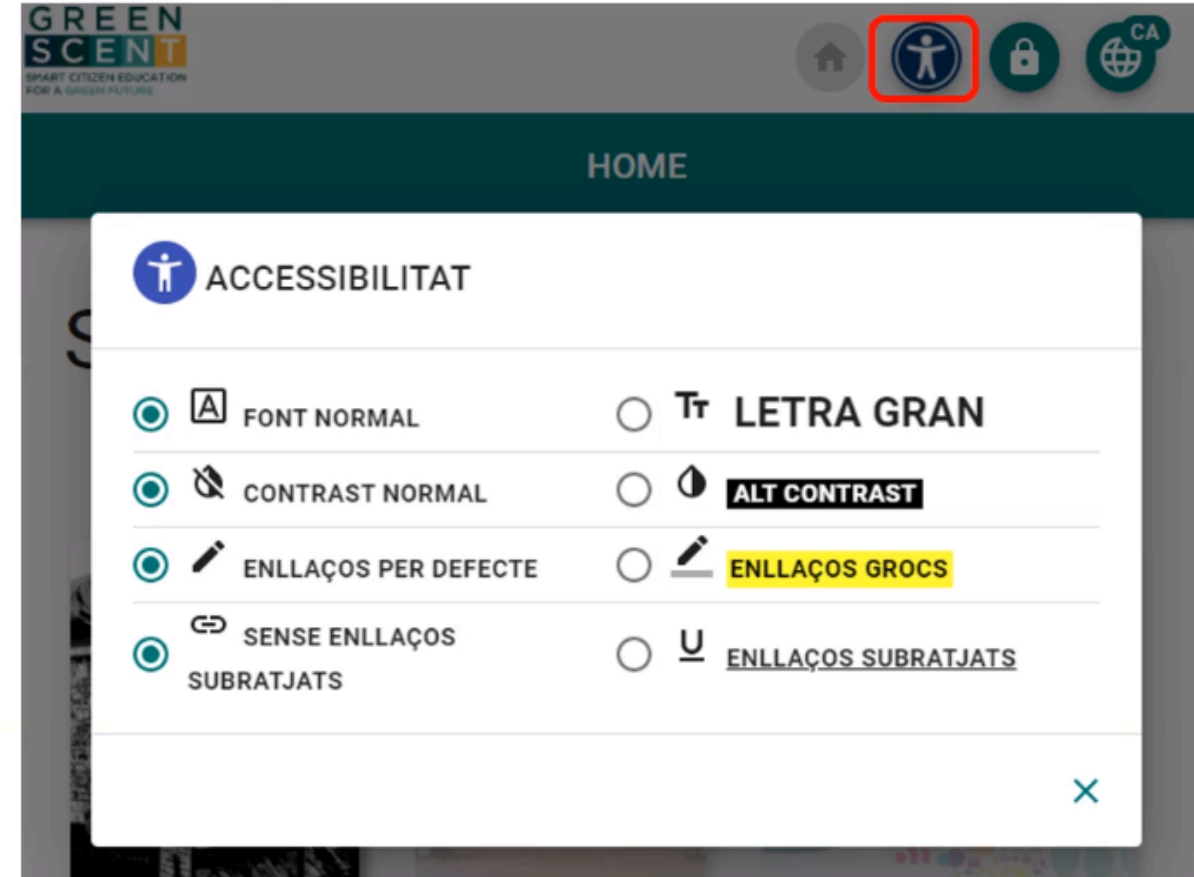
GREEN
SCENT
SMART CITIZEN EDUCATION
FOR A GREEN FUTURE

CA

HOME

ACCESSIBILITAT

FONT NORMAL

LETRA GRAN

CONTRAST NORMAL

ALT CONTRAST

ENLLAÇOS PER DEFECTE

ENLLAÇOS GROCS

SENSE ENLLAÇOS SUBRATJATS

ENLLAÇOS SUBRATJATS

×